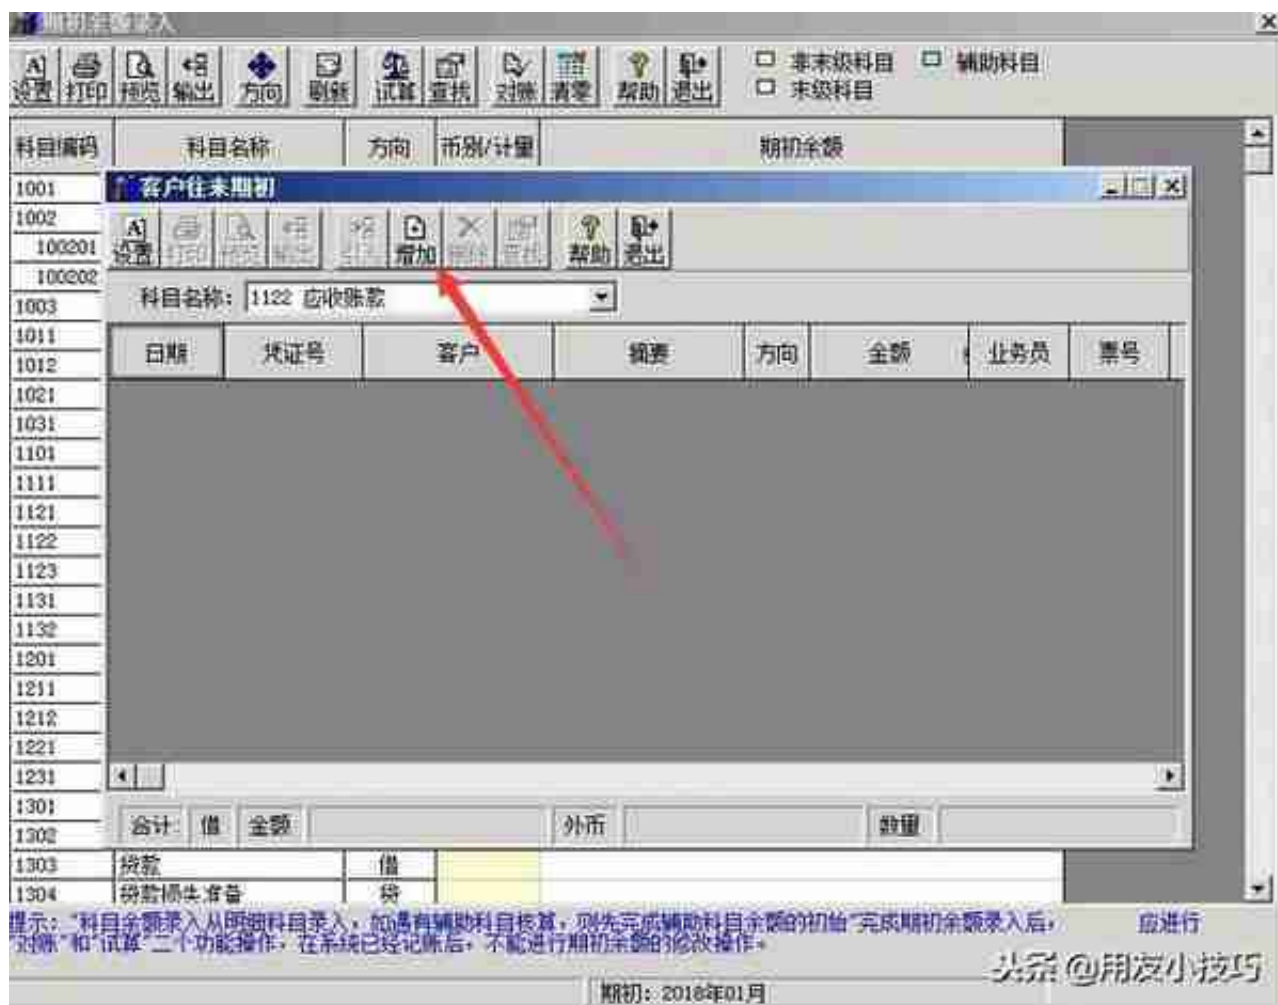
期初余额录入

设置 打印 预览 输出 方向 刷新 试算 查找 对账 清零 帮助 退出

非末级科目 辅助科目
末级科目

| 科目编码 | 科目名称 | 方向 | 币别/计量 | 期初余额 |
|---|---|---|---|---|
| 1001 | | | | |
| 1002 | | | | |
| 100201 | | | | |
| 100202 | | | | |
| 1003 | | | | |
| 1011 | | | | |
| 1012 | | | | |
| 1021 | | | | |
| 1031 | | | | |
| 1101 | | | | |
| 1111 | | | | |
| 1121 | | | | |
| 1122 | | | | |
| 1123 | | | | |
| 1131 | | | | |
| 1132 | | | | |
| 1201 | | | | |
| 1211 | | | | |
| 1212 | | | | |
| 1221 | | | | |
| 1231 | | | | |
| 1301 | | | | |
| 1302 | | | | |
| 1303 | 贷款 | 借 | | |
| 1304 | 贷款损失准备 | 贷 | | |

客户往来期初

设置 打印 预览 输出 引入 增加 删除 查找 帮助 退出

科目名称: 1122 应收账款

| 日期 | 凭证号 | 客户 | 摘要 | 方向 | 金额 | 业务员 | 票号 |
|---|---|---|---|---|---|---|---|

合计: 借 金额 外币 数量

提示: "科目余额录入从明细科目录入, 如遇有辅助科目核算, 则先完成辅助科目余额的初始"完成期初余额录入后, 应进行"对账"和"试算"二个功能操作, 在系统已经记账后, 不能进行期初余额的修改操作。

头条 @用友小技巧

期初: 2018年01月